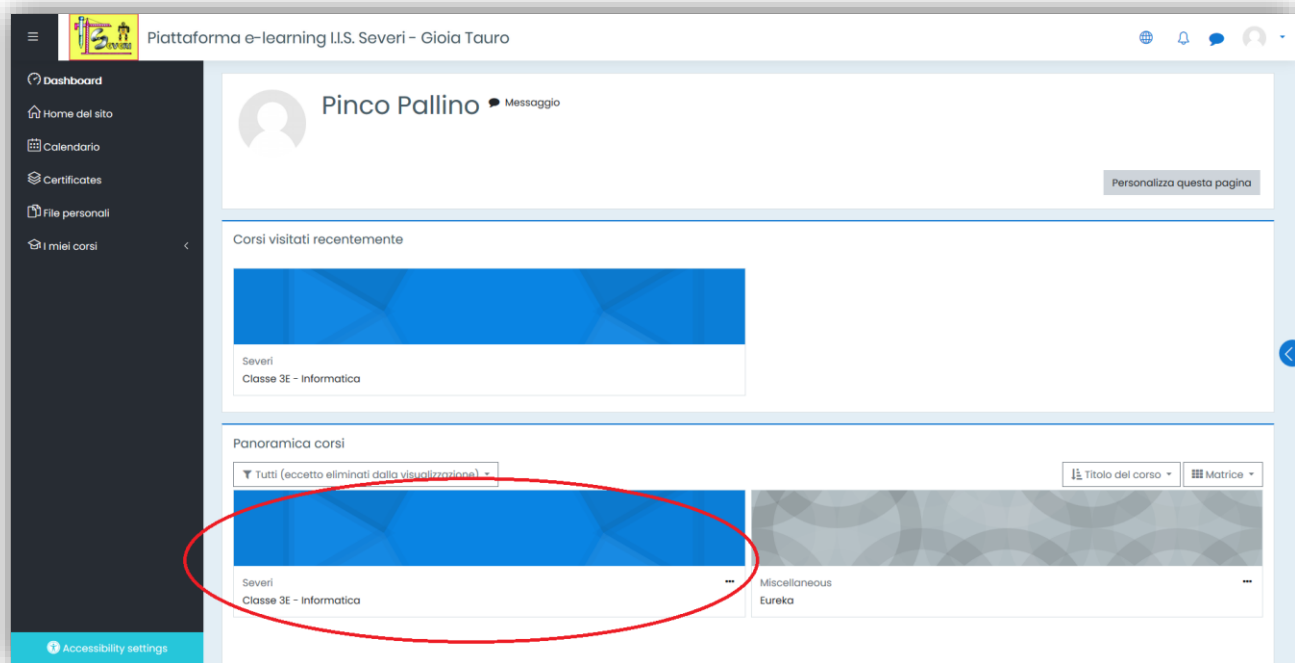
Piattaforma e-learning I.I.S. Severi - Gioia Tauro

Dashboard
Home del sito
Calendario
Certificates
File personali
I miei corsi

Pinco Pallino
Messaggio

Personalizza questa pagina

Corsi visitati recentemente

Severi
Classe 3E - Informatica

Panoramica corsi

Tutti (eccetto eliminati dalla visualizzazione)
Titolo del corso
Matrice

Severi
Classe 3E - Informatica

Miscellaneous
Eureka

Accessibility settings